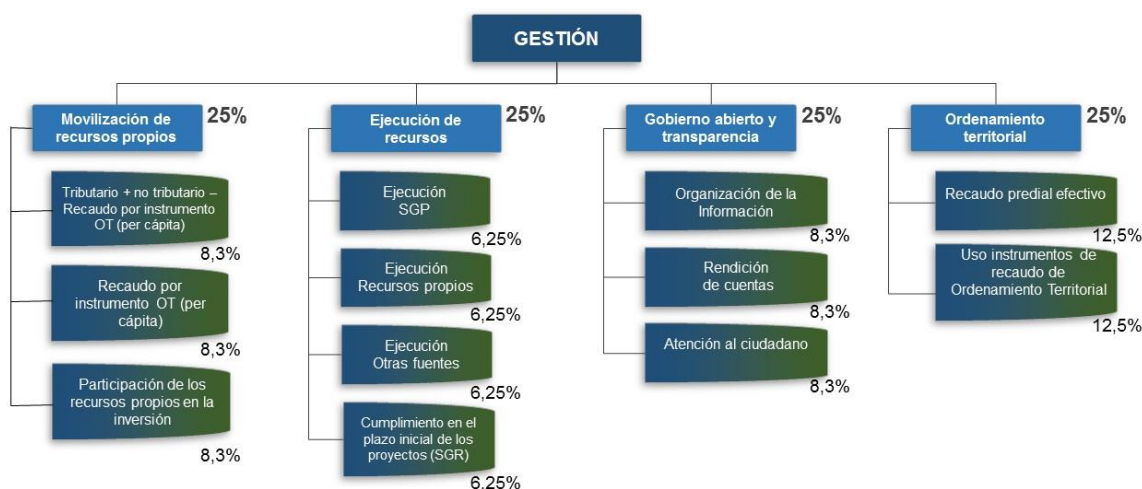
GESTIÓN

Movilización de recursos propios 25%

Tributario + no tributario – Recaudo por instrumento OT (per cápita) 8,3%

Recaudo por instrumento OT (per cápita) 8,3%

Participación de los recursos propios en la inversión 8,3%

Ejecución de recursos 25%

Ejecución SGP 6,25%

Ejecución Recursos propios 6,25%

Ejecución Otras fuentes 6,25%

Cumplimiento en el plazo inicial de los proyectos (SGR) 6.25%

Gobierno abierto y transparencia 25%

Organización de la Información 8,3%

Rendición de cuentas 8,3%

Atención al ciudadano 8,3%

Ordenamiento territorial 25%

Recaudo predial efectivo 12,5%

Uso instrumentos de recaudo de Ordenamiento Territorial 12,5%